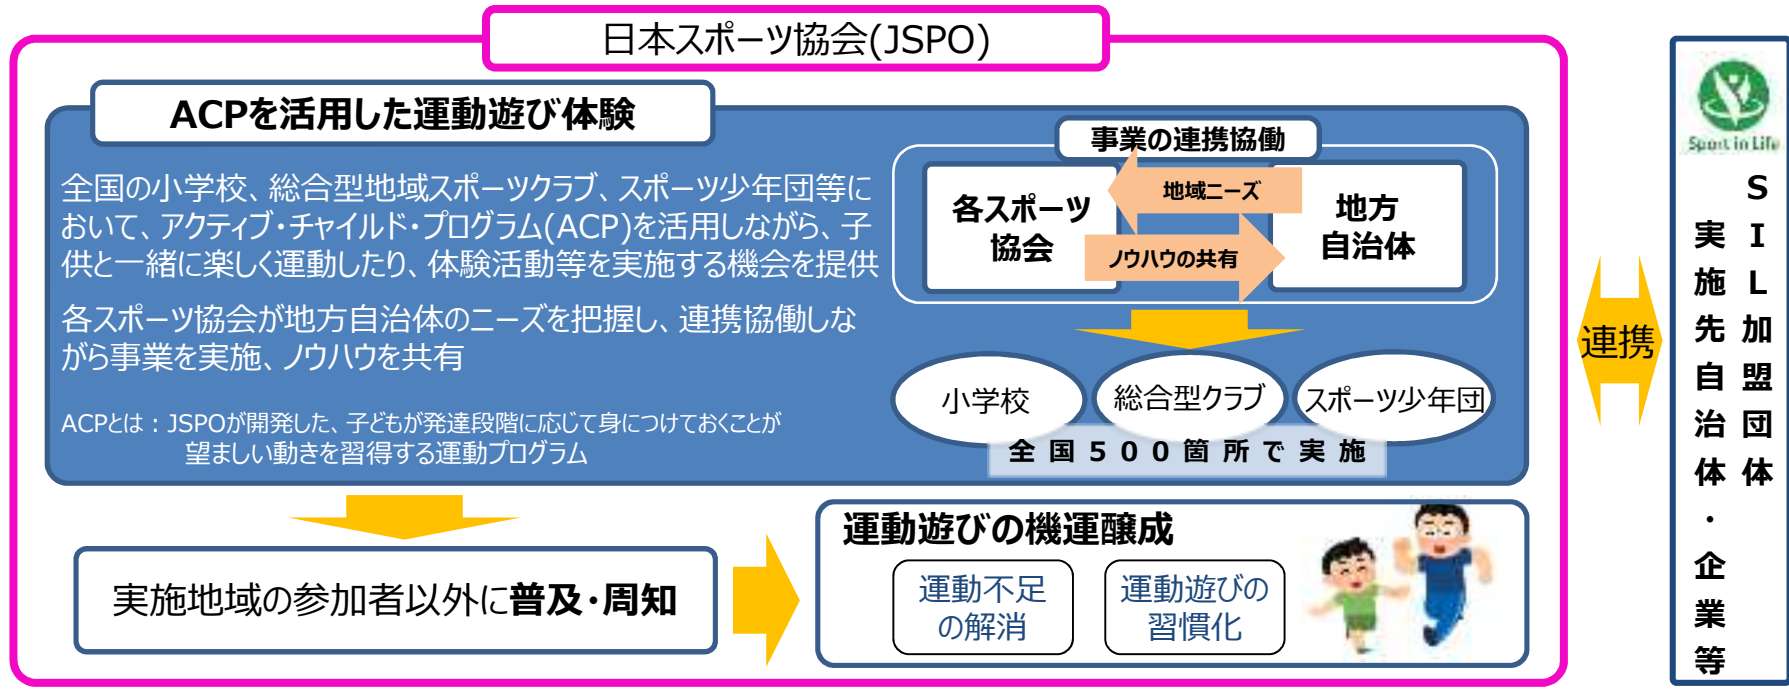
日本スポーツ協会(JSPO)

ACPを活用した運動遊び体験

全国の小学校、総合型地域スポーツクラブ、スポーツ少年団等において、アクティブ・チャイルド・プログラム(ACP)を活用しながら、子供と一緒に楽しく運動したり、体験活動等を実施する機会を提供

各スポーツ協会が地方自治体のニーズを把握し、連携協働しながら事業を実施、ノウハウを共有

ACPとは：JSPOが開発した、子どもが発達段階に応じて身につけておくことが望ましい動きを習得する運動プログラム

事業の連携協働

各スポーツ協会

地域ニーズ

ノウハウの共有

地方自治体

小学校

総合型クラブ

スポーツ少年団

全国500箇所で実施

実施地域の参加者以外に普及・周知

運動遊びの機運醸成

運動不足の解消

運動遊びの習慣化

連携

Sport in Life

SIL加盟団体

実施先自治体・企業等